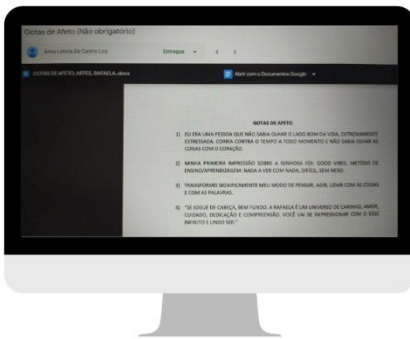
Gotas de Afeto (Não obrigatório)

Anna Letícia De Castro Lins

Entregue

GOTAS DE AFETO, ARTES, RAFAELA.docx

Abrir com o Documentos Google

GOTAS DE AFETO

1) EU ERA UMA PESSOA QUE NÃO SABIA OLHAR O LADO BOM DA VIDA, EXTREMAMENTE ESTRESSADA, CORRIA CONTRA O TEMPO A TODO MOMENTO E NÃO SABIA OLHAR AS COISAS COM O CORAÇÃO.

2) MINHA PRIMEIRA IMPRESSÃO SOBRE A SENHORA FOI: GOOD VIBES, MÉTODO DE ENSINO/APRENDIZAGEM NADA A VER COM NADA, DIFÍCIL, SEM NEXO.

3) TRANSFORMOU SIGNIFICAMENTE MEU MODO DE PENSAR, AGIR, LIDAR COM AS COISAS E COM AS PALAVRAS.

4) "SE JOGUE DE CABEÇA, BEM FUNDO. A RAFAELA É UM UNIVERSO DE CARINHO, AMOR, CUIDADO, DEDICAÇÃO E COMPREENSÃO. VOCÊ VAI SE IMPRESSIONAR COM O SEIO INFINITO E LINDO SER."